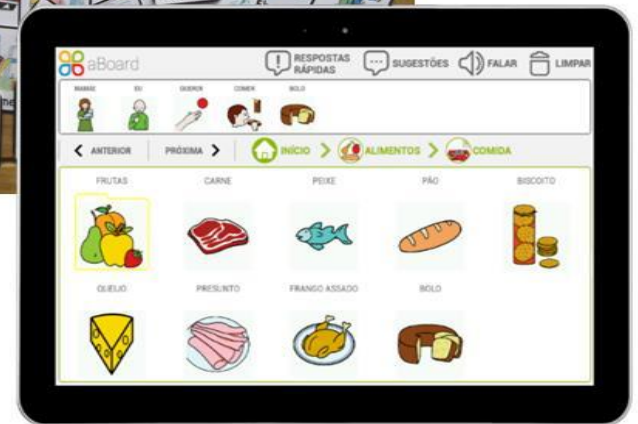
aBoard

RESPOSTAS RÁPIDAS

SUGESTÕES

FALAR

LIMPAR

MAMÃE

EU

QUERER

COMER

BOLO

ANTERIOR

PRÓXIMA

INÍCIO

ALIMENTOS

COMIDA

FRUTAS

CARNE

PEIXE

PÃO

BISCOITO

QUEIJO

PRESUNTO

FRANGO ASSADO

BOLO